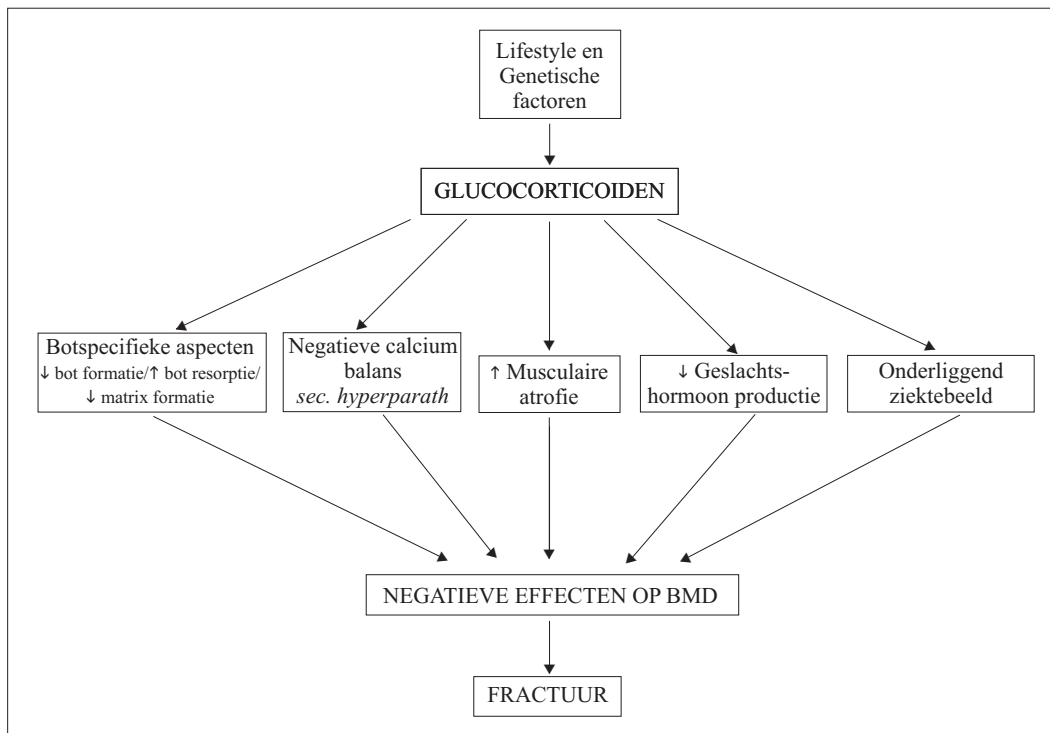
Lifestyle en Genetische factoren

GLUCOCORTICOIDEN

Botspecifieke aspecten
↓ bot formatie/↑ bot resorptie/ ↓ matrix formatie

Negatieve calcium balans
*sec. hyperparath*

↑ Musculaire atrofie

↓ Geslachtshormoon productie

Onderliggend ziektebeeld

NEGATIEVE EFFECTEN OP BMD

FRACTUUR